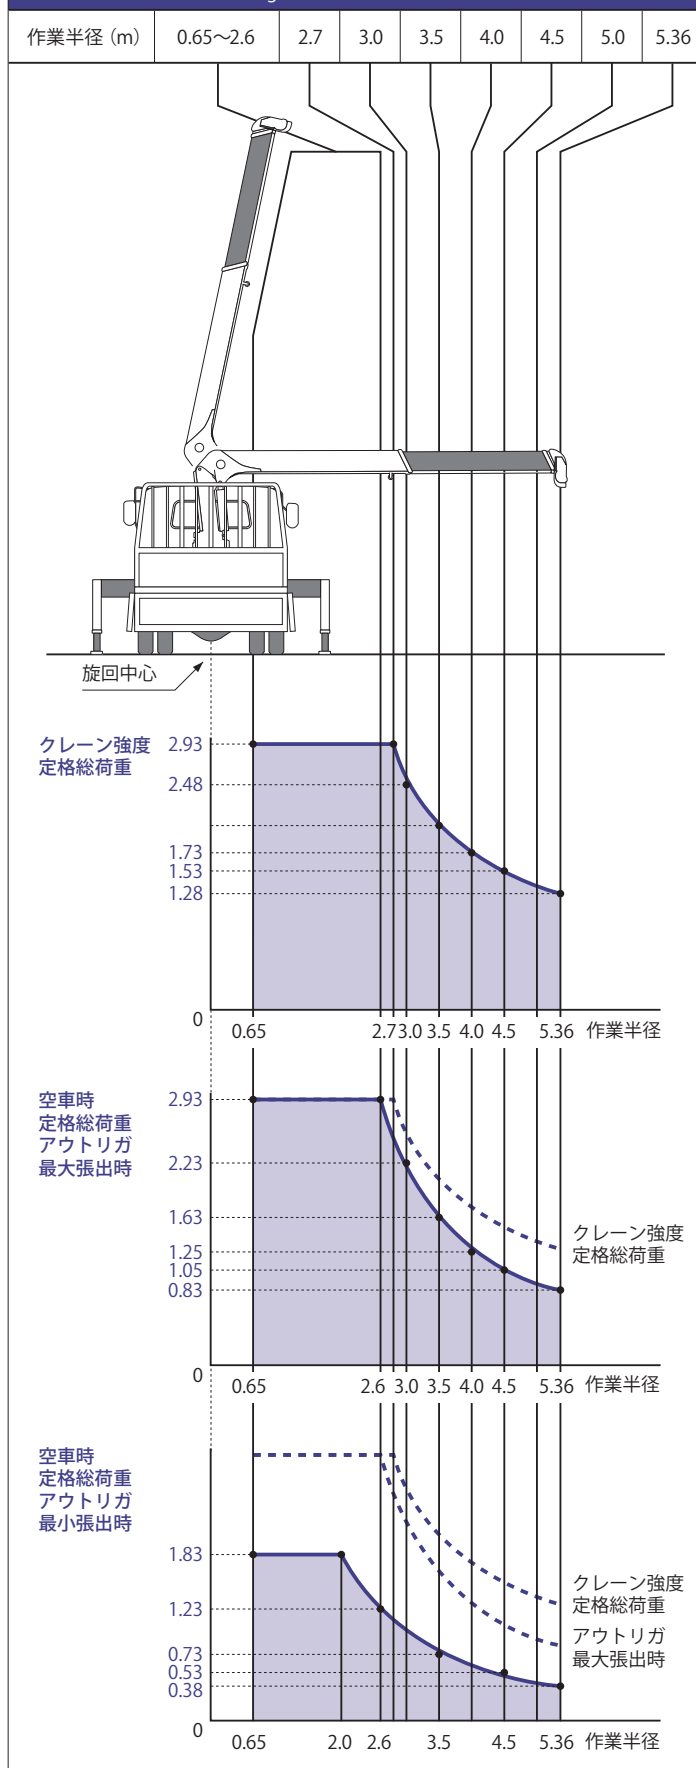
| 作業半径（m） | 0.65～2.6 | 2.7 | 3.0 | 3.5 | 4.0 | 4.5 | 5.0 | 5.36 |
|---|---|---|---|---|---|---|---|---|

旋回中心

クレーン強度
定格総荷重

2.93
2.48
1.73
1.53
1.28
0
0.65 2.7 3.0 3.5 4.0 4.5 5.36 作業半径

空車時
定格総荷重
アウトリガ
最大張出時

2.93
2.23
1.63
1.25
1.05
0.83
0
0.65 2.6 3.0 3.5 4.0 4.5 5.36 作業半径

クレーン強度
定格総荷重

空車時
定格総荷重
アウトリガ
最小張出時

1.83
1.23
0.73
0.53
0.38
0
0.65 2.0 2.6 3.5 4.5 5.36 作業半径

クレーン強度
定格総荷重

アウトリガ
最大張出時